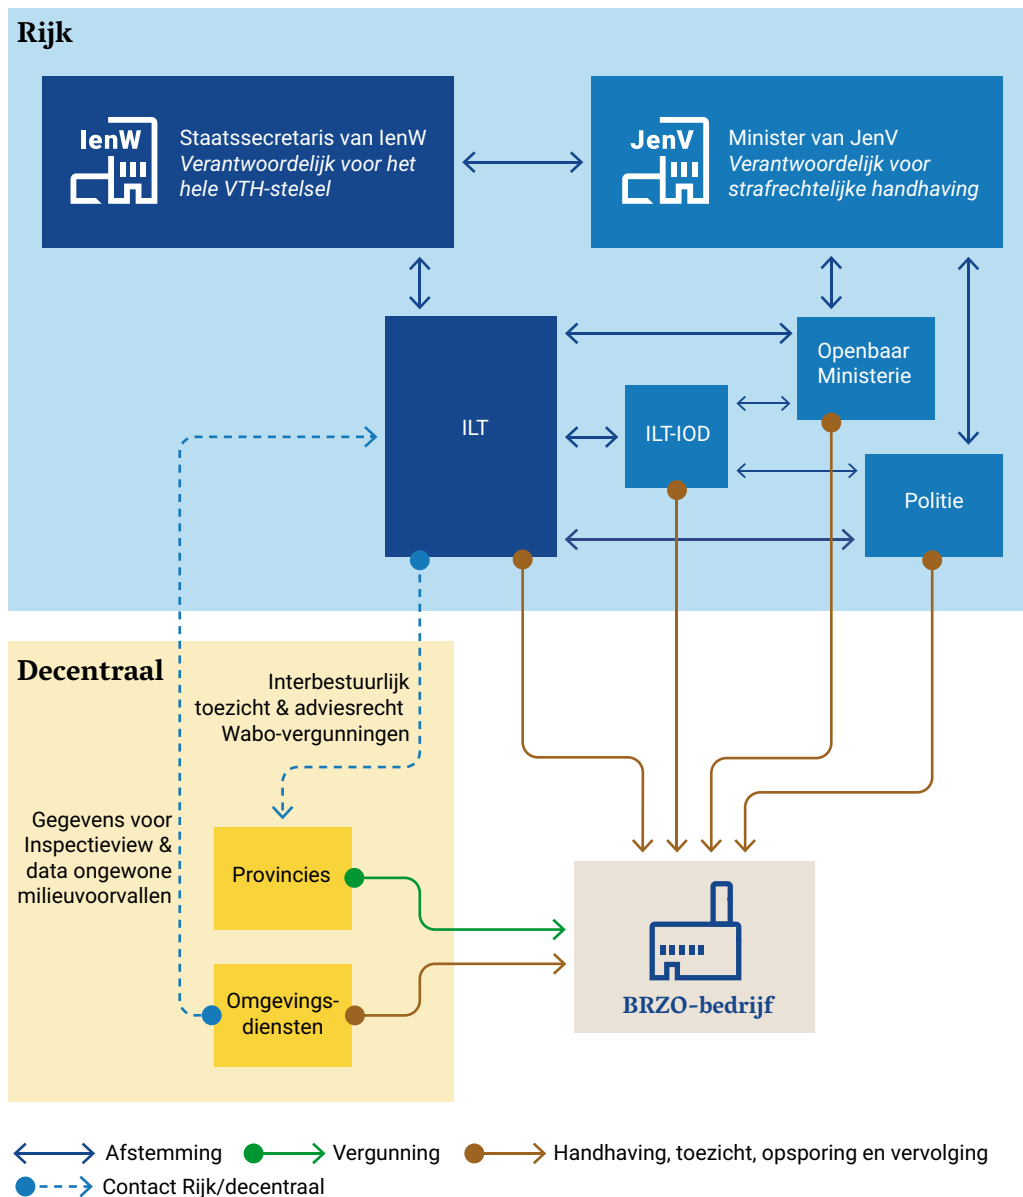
Rijk

IenW
Staatssecretaris van IenW
*Verantwoordelijk voor het hele VTH-stelsel*

JenV
Minister van JenV
*Verantwoordelijk voor strafrechtelijke handhaving*

ILT

Openbaar Ministerie

ILT-IOD

Politie

Decentraal

Interbestuurlijk toezicht & adviesrecht Wabo-vergunningen

Gegevens voor Inspectieview & data ongewone milieuvoorvallen

Provincies

Omgevingsdiensten

BRZO-bedrijf

Afstemming
Vergunning
Handhaving, toezicht, opsporing en vervolging
Contact Rijk/decentraal